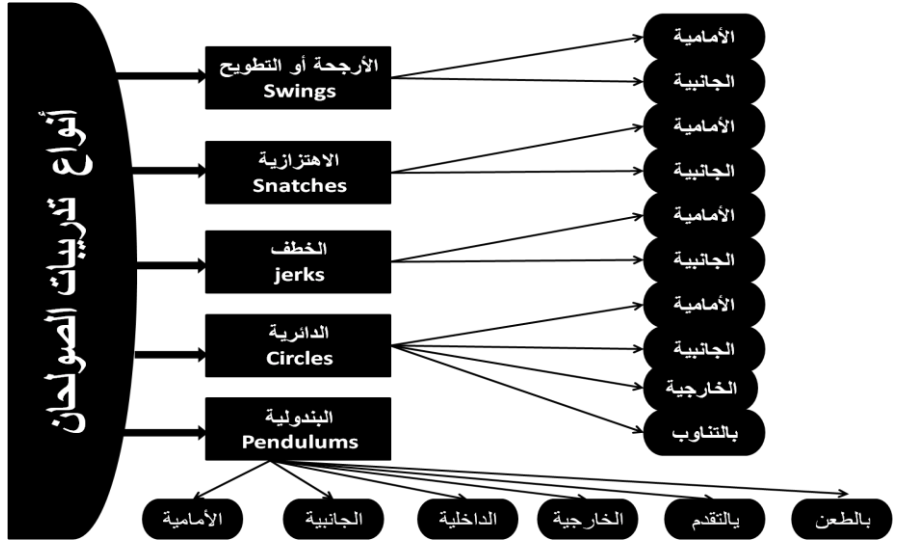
أنواع تدريبات الصولجان

الأرجحة أو التطويح
Swings

الأمامية
الجانبية

الاهتزازية
Snatches

الأمامية
الجانبية

الخطف
jerks

الأمامية
الجانبية

الدائرية
Circles

الأمامية
الجانبية
الخارجية
بالتناوب

البندولية
Pendulums

الأمامية
الجانبية
الداخلية
الخارجية
بالتقدم
بالطعن